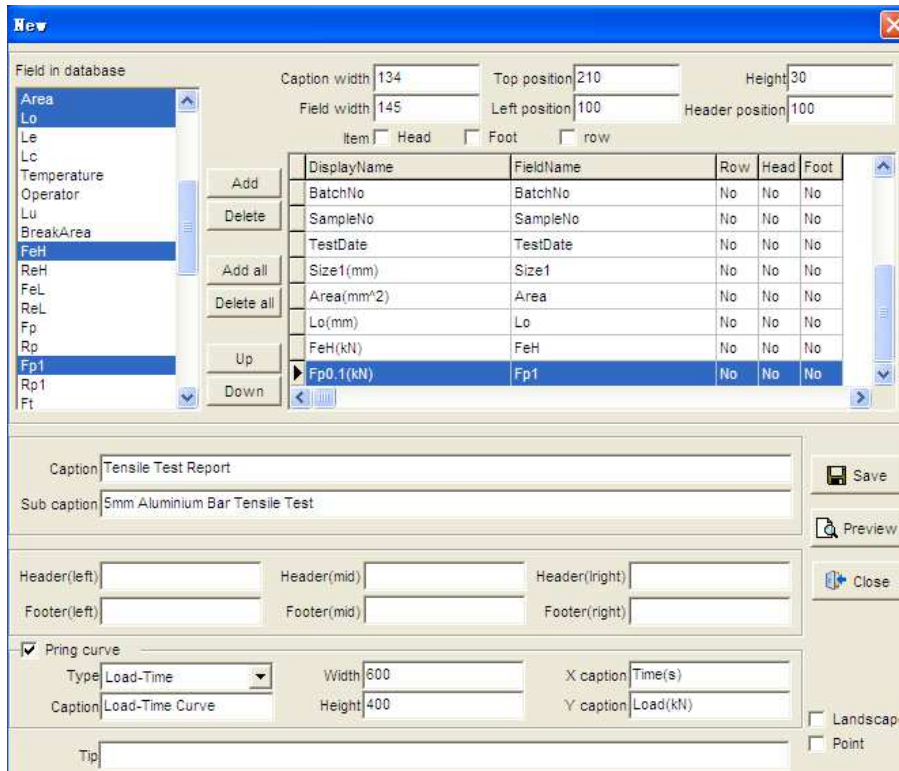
New

Field in database
Area
Lo
Le
Lc
Temperature
Operator
Lu
BreakArea
FeH
ReH
FeL
ReL
Fp
Rp
Fp1
Rp1
Ft

Caption width 134
Top position 210
Height 30
Field width 145
Left position 100
Header position 100
Item Head Foot row

Add
Delete
Add all
Delete all
Up
Down

| DisplayName | FieldName | Row | Head | Foot |
|---|---|---|---|---|
| BatchNo | BatchNo | No | No | No |
| SampleNo | SampleNo | No | No | No |
| TestDate | TestDate | No | No | No |
| Size1(mm) | Size1 | No | No | No |
| Area(mm^2) | Area | No | No | No |
| Lo(mm) | Lo | No | No | No |
| FeH(kN) | FeH | No | No | No |
| Fp0.1(kN) | Fp1 | No | No | No |

Caption Tensile Test Report
Sub caption 5mm Aluminium Bar Tensile Test

Save
Preview
Close

Header(left)
Header(mid)
Header(lright)
Footer(left)
Footer(mid)
Footer(right)

Pring curve
Type Load-Time
Width 600
X caption Time(s)
Caption Load-Time Curve
Height 400
Y caption Load(kN)

Landscap
Point

Tip